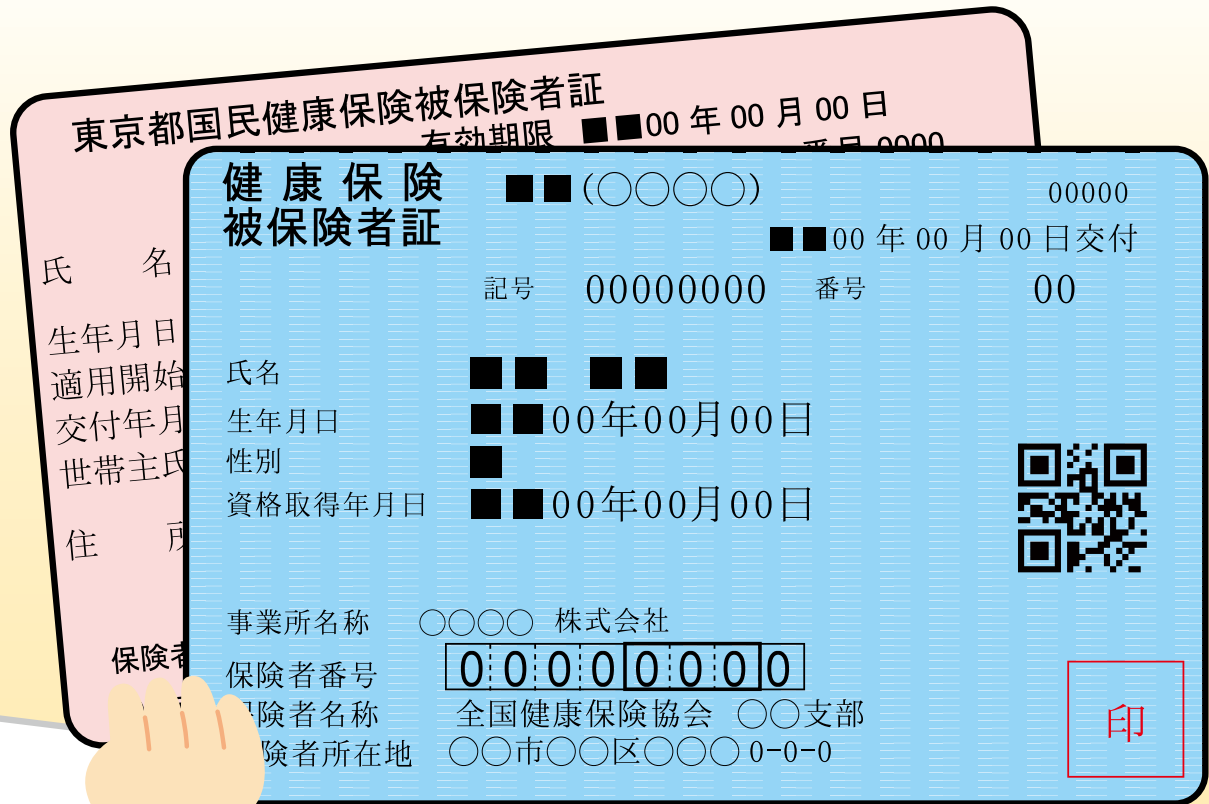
東京都国民健康保険被保険者証
■■00 年 00 月 00 日
有効期限
番号 0000

氏 名
生年月日
適用開始
交付年月
世帯主氏
住 所
保険者

健康保険
被保険者証
■■(◯◯◯◯)
00000
■■00 年 00 月 00 日交付
記号 00000000 番号 00

氏名 ■■ ■■
生年月日 ■■00年00月00日
性別 ■
資格取得年月日 ■■00年00月00日

事業所名称 ◯◯◯◯ 株式会社
保険者番号 0 0 0 0 0 0 0 0
保険者名称 全国健康保険協会 ◯◯支部
保険者所在地 ◯◯市◯◯区◯◯◯ 0-0-0
印